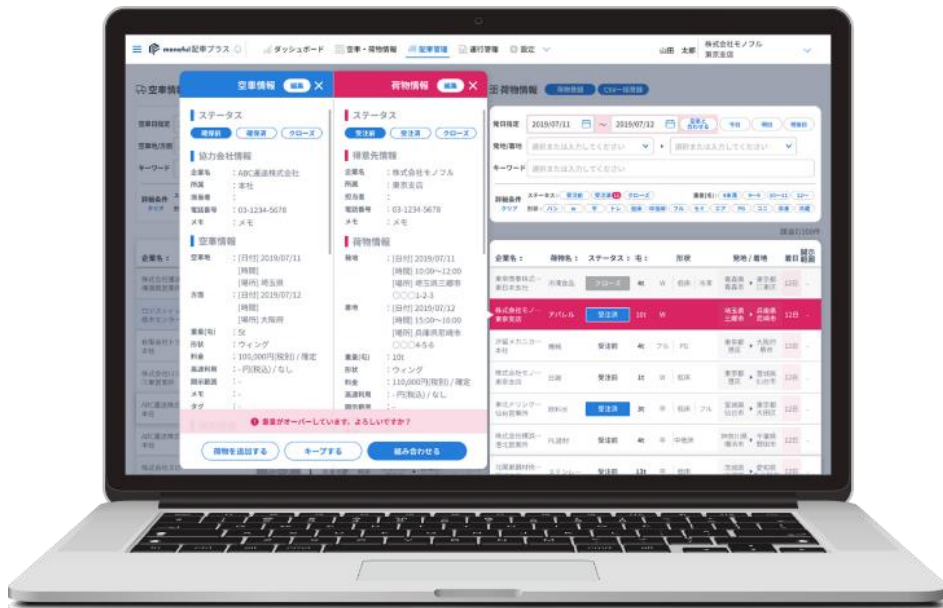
monoful 配車プラス　ダッシュボード　空車・荷物情報　配車管理　運行管理　設定　山田 太郎　株式会社モノフル 東京支店

空車情報 編集
ステータス
掲載前　掲載済　クローズ
協力会社情報
企業名：ABC運送株式会社
所属：本社
担当者：
電話番号：03-1234-5678
メモ：メモ
空車情報
空車地：[日付] 2019/07/11 [時間] [場所] 埼玉県
方面：[日付] 2019/07/12 [時間] [場所] 大阪府
重量(t)：5t
形状：ウィング
料金：100,000円(税別) / 確定
高速料金：-円(税込) / なし
開示範囲：-
メモ：-
タグ：-

荷物情報 編集
ステータス
受注前　受注済　クローズ
得意先情報
企業名：株式会社モノフル
所属：東京支店
担当者：
電話番号：03-1234-5678
メモ：メモ
荷物情報
積地：[日付] 2019/07/11 [時間] 10:00~12:00 [場所] 埼玉県三郷市 〇〇〇1-2-3
着地：[日付] 2019/07/12 [時間] 15:00~16:00 [場所] 兵庫県尼崎市 〇〇〇4-5-6
重量(t)：10t
形状：ウィング
料金：110,000円(税別) / 確定
高速料金：-円(税込) / なし

重量がオーバーしています。よろしいですか？
荷物を追加する　キープする　組み合わせる

荷物情報　荷物登録　CSV一括登録
発日指定 2019/07/11 ~ 2019/07/12
発地/着地
キーワード
企業名　荷物名　ステータス　重　形状　発地 / 着地　着日
株式会社モノフル 東京支店　アパレル　受注済　10t　W　埼玉県三郷市　兵庫県尼崎市　12日